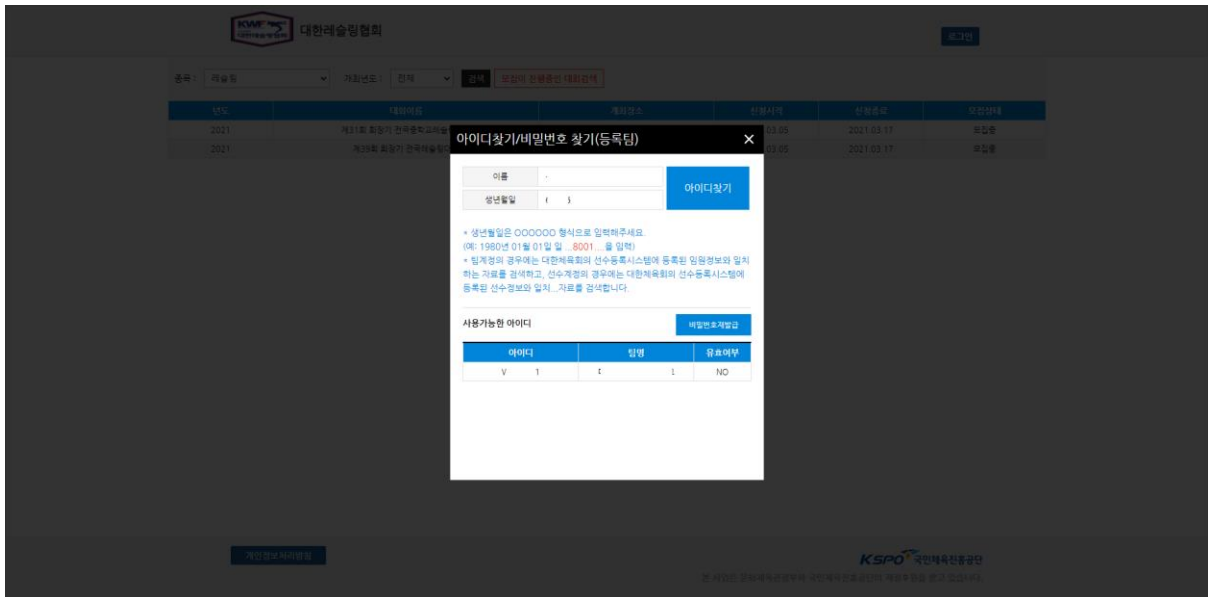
KWF 대한레슬링협회

로그인

종류 : 레슬링 개최년도 : 전체 검색 모집이 진행중인 대회검색

| 년도 | 대회이름 | 개최장소 | 신청시작 | 신청종료 | 모집상태 |
|---|---|---|---|---|---|
| 2021 | 제31회 회장기 전국중고레슬 | | 03.05 | 2021.03.17 | 모집중 |
| 2021 | 제39회 회장기 전국레슬링대 | | 03.05 | 2021.03.17 | 모집중 |

아이디찾기/비밀번호 찾기(등록팀) ✕

이름

생년월일

아이디찾기

* 생년월일은 OOOOOO 형식으로 입력해주세요.
(예: 1980년 01월 01일 일 ...8001....을 입력)
* 팀계정의 경우에는 대한체육회의 선수등록시스템에 등록된 임원정보와 일치하는 자료를 검색하고, 선수계정의 경우에는 대한체육회의 선수등록시스템에 등록된 선수정보와 일치...자료를 검색합니다.

사용가능한 아이디

비밀번호재발급

| 아이디 | 팀명 | 유효여부 |
|---|---|---|
| V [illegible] 1 | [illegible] 1 | NO |

개인정보처리방침

KSPO 국민체육진흥공단

본 사이트는 문화체육관광부와 국민체육진흥공단의 재정후원을 받고 있습니다.